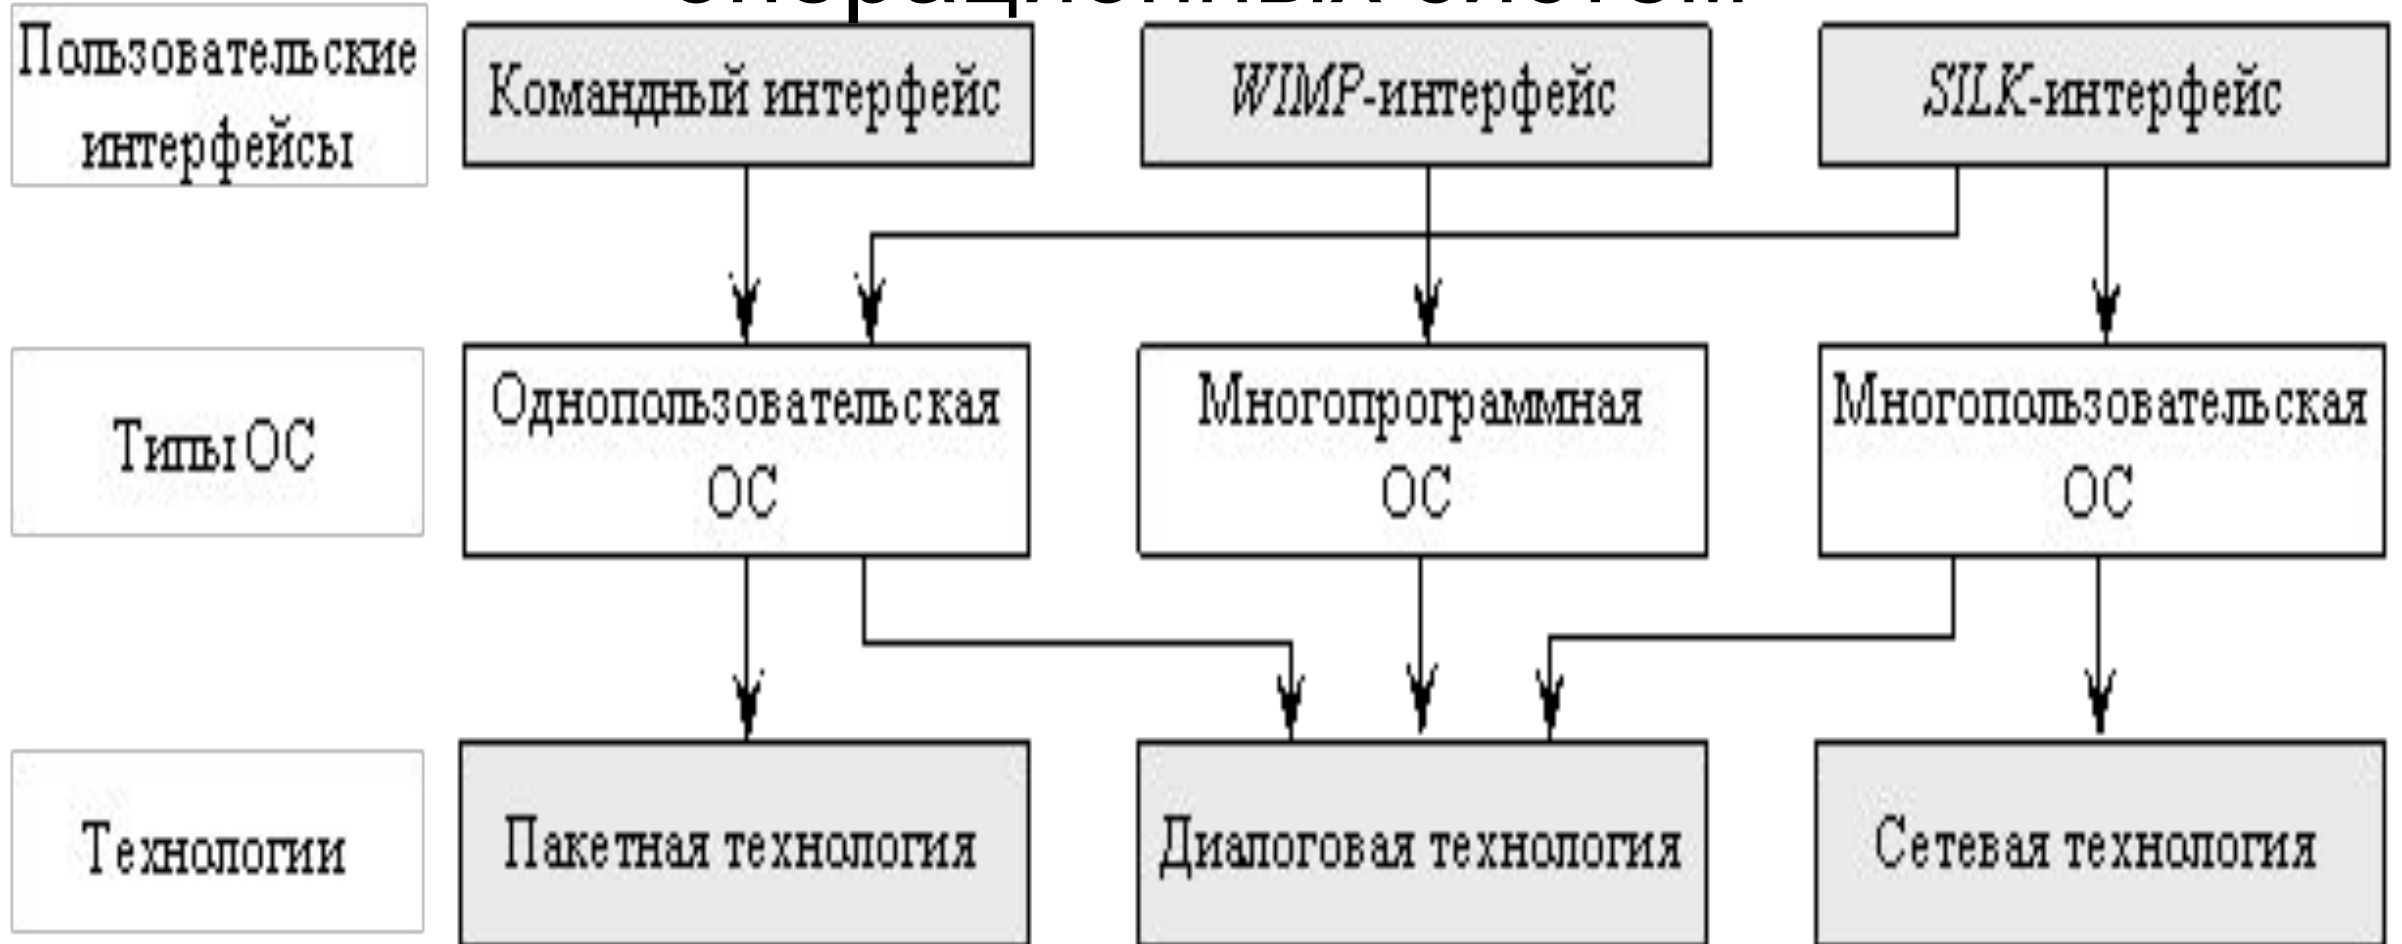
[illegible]

Пользовательские интерфейсы

Командный интерфейс

WIMP-интерфейс

SILK-интерфейс

Типы ОС

Однопользовательская ОС

Многопрограммная ОС

Многопользовательская ОС

Технологии

Пакетная технология

Диалоговая технология

Сетевая технология